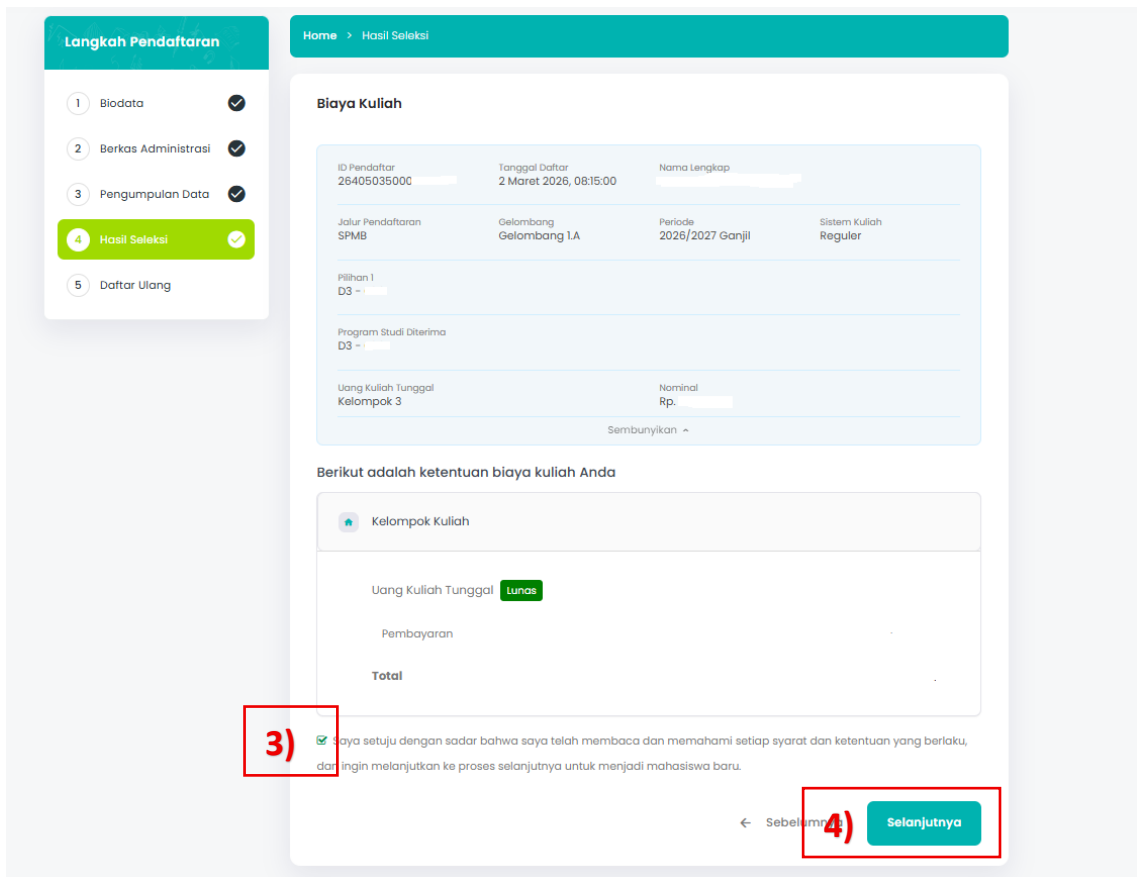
Langkah Pendaftaran

1 Biodata

2 Berkas Administrasi

3 Pengumpulan Data

4 Hasil Seleksi

5 Daftar Ulang

Home > Hasil Seleksi

Biaya Kuliah

| ID Pendaftar | Tanggal Daftar | Nama Lengkap | |
|---|---|---|---|
| 26405035000 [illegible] | 2 Maret 2026, 08:15:00 | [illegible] | |
| Jalur Pendaftaran | Gelombang | Periode | Sistem Kuliah |
| SPMB | Gelombang 1.A | 2026/2027 Ganjil | Reguler |

Pilihan 1
D3 - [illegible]

Program Studi Diterima
D3 - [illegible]

Uang Kuliah Tunggal
Kelompok 3

Nominal
Rp. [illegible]

Sembunyikan

Berikut adalah ketentuan biaya kuliah Anda

Kelompok Kuliah

Uang Kuliah Tunggal Lunas

Pembayaran

Total

3)

Saya setuju dengan sadar bahwa saya telah membaca dan memahami setiap syarat dan ketentuan yang berlaku, dan ingin melanjutkan ke proses selanjutnya untuk menjadi mahasiswa baru.

← Sebelumnya

4)

Selanjutnya